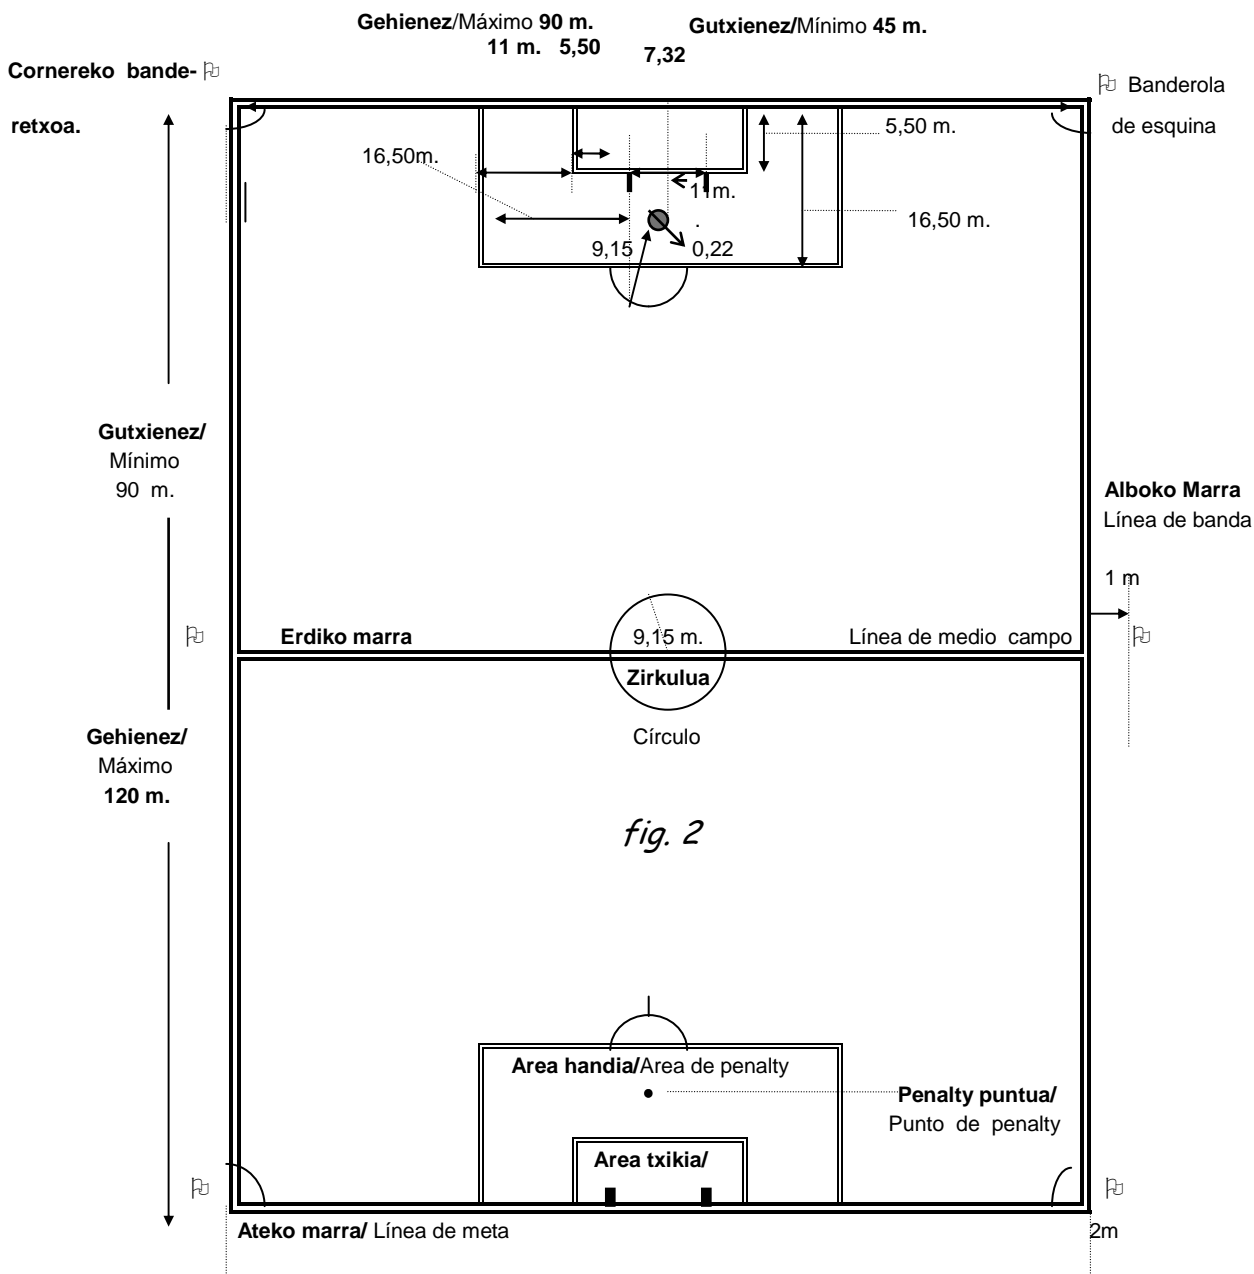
Gehienez/Máximo 90 m.
11 m. 5,50
Gutxienez/Mínimo 45 m.
7,32

Cornereko bande-
retxoa.

Banderola
de esquina

16,50m.
5,50 m.
11m.
16,50 m.
9,15
0,22

Gutxienez/
Mínimo
90 m.

Alboko Marra
Línea de banda

1 m

Erdiko marra
9,15 m.
Línea de medio campo
Zirkulua
Círculo

Gehienez/
Máximo
120 m.

fig. 2

Area handia/Area de penalty
Penalty puntua/
Punto de penalty
Area txikia/

Ateko marra/ Línea de meta
2m